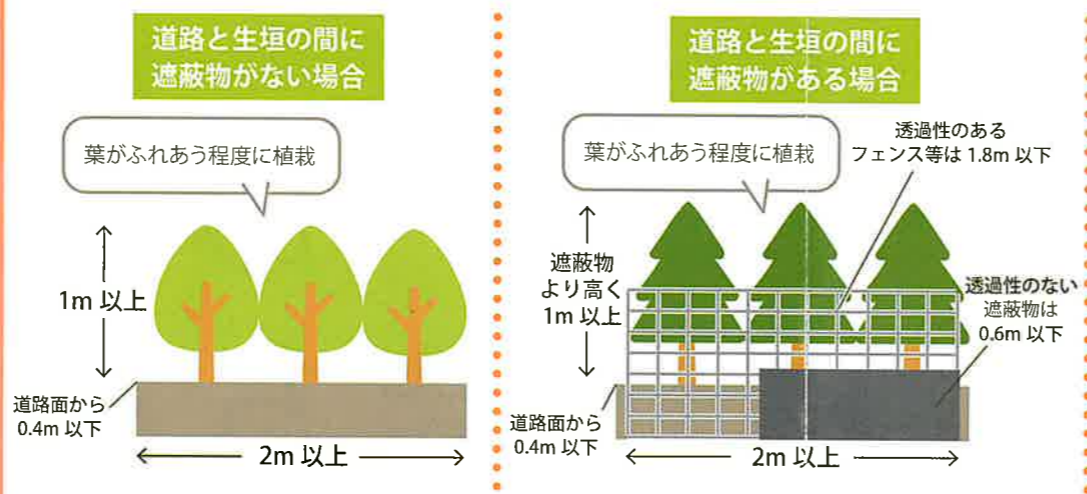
道路と生垣の間に
遮蔽物がない場合

葉がふれあう程度に植栽

1m 以上

道路面から
0.4m 以下

2m 以上

道路と生垣の間に
遮蔽物がある場合

葉がふれあう程度に植栽

透過性のある
フェンス等は 1.8m 以下

遮蔽物
より高く
1m 以上

透過性のない
遮蔽物は
0.6m 以下

道路面から
0.4m 以下

2m 以上